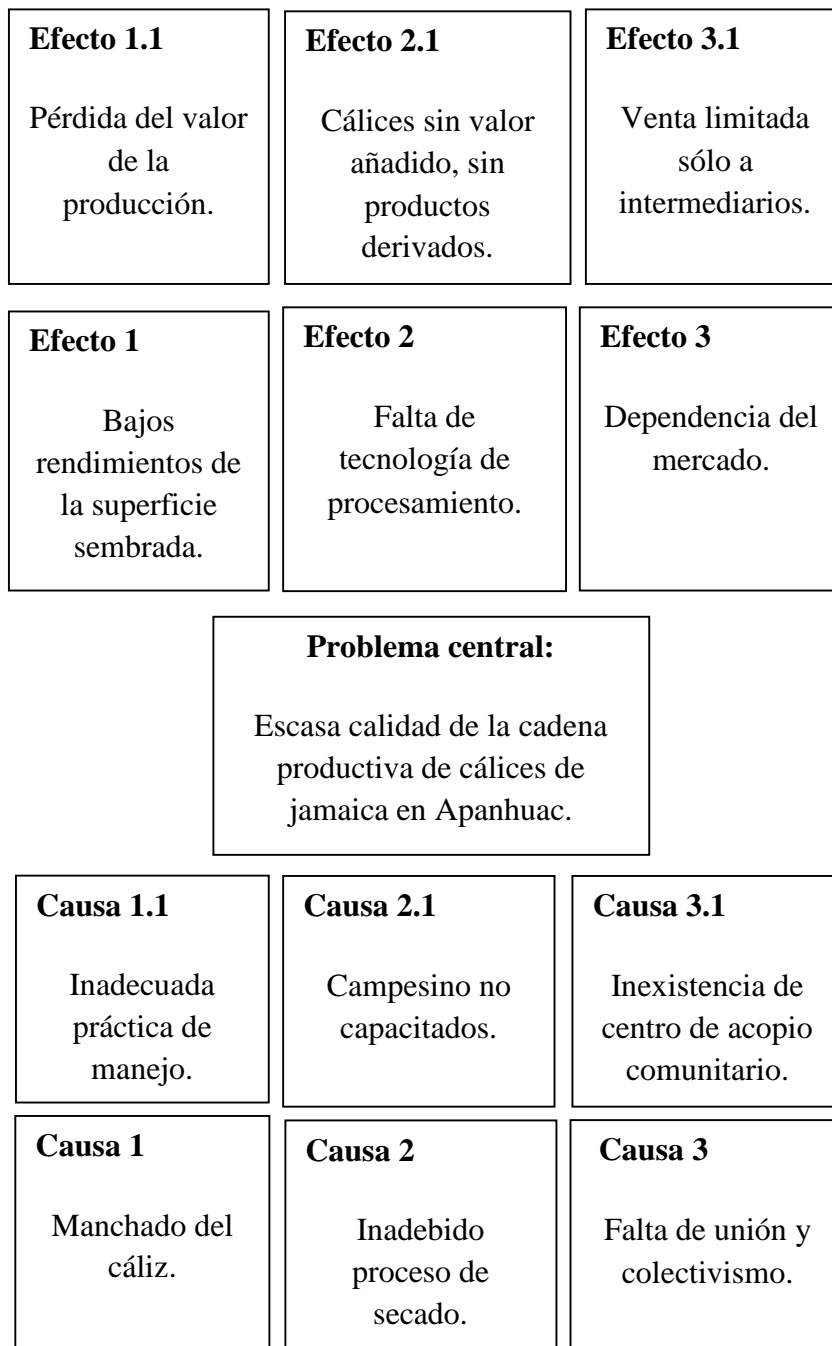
**Efecto 1.1**

Pérdida del valor de la producción.

**Efecto 2.1**

Cálices sin valor añadido, sin productos derivados.

**Efecto 3.1**

Venta limitada sólo a intermediarios.

**Efecto 1**

Bajos rendimientos de la superficie sembrada.

**Efecto 2**

Falta de tecnología de procesamiento.

**Efecto 3**

Dependencia del mercado.

**Problema central:**

Escasa calidad de la cadena productiva de cálices de jamaica en Apanhuac.

**Causa 1.1**

Inadecuada práctica de manejo.

**Causa 2.1**

Campesino no capacitados.

**Causa 3.1**

Inexistencia de centro de acopio comunitario.

**Causa 1**

Manchado del cáliz.

**Causa 2**

Inadebido proceso de secado.

**Causa 3**

Falta de unión y colectivismo.